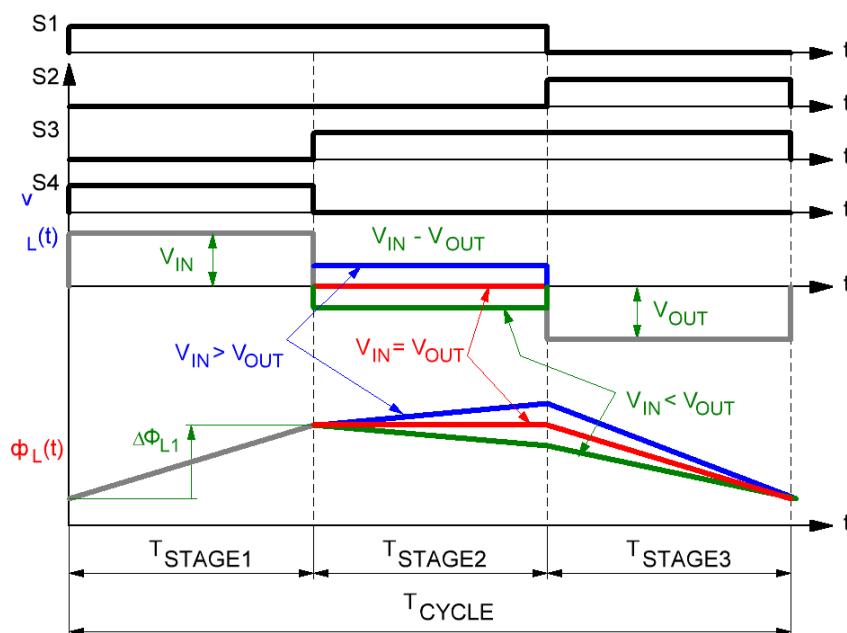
S1
t
S2
t
S3
t
S4
t
$v_L(t)$
$V_{IN}$
$V_{IN} - V_{OUT}$
t
$V_{OUT}$
$V_{IN} > V_{OUT}$
$V_{IN} = V_{OUT}$
$V_{IN} < V_{OUT}$
$\Phi_L(t)$
$\Delta\Phi_{L1}$
t
$T_{STAGE1}$
$T_{STAGE2}$
$T_{STAGE3}$
$T_{CYCLE}$